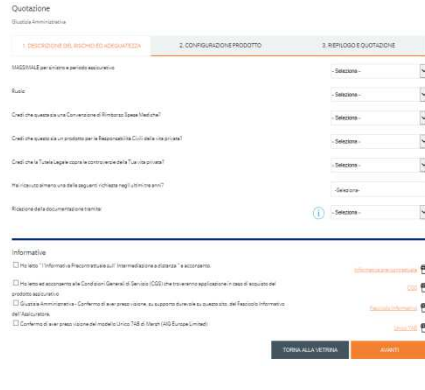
Quotazione

Giustizia Amministrativa

1. DESCRIZIONE DEL RISCHIO ED ADEGUATEZZA

2. CONFIGURAZIONE PRODOTTO

3. RIEPILOGO E QUOTAZIONE

MASSIMALE per sinistro e periodo assicurativo

- Seleziona -

Ruolo

- Seleziona -

Credi che questa sia una Convenzione di Rimborso Spese Mediche?

- Seleziona -

Credi che questo sia un prodotto per la Responsabilità Civile della vita privata?

- Seleziona -

Credi che la Tutela Legale copra le controversie della Tua vita privata?

- Seleziona -

Hai ricevuto almeno una delle seguenti richieste negli ultimi anni?

- Seleziona -

Ricezione della documentazione tramite

- Seleziona -

Informative

☐ Ho letto "l'Informativa Precontrattuale sull'Intermediazione a distanza" e acconsento.

Informativa precontrattuale

☐ Ho letto ed acconsento alle Condizioni Generali di Servizio (CGS) che troveranno applicazione in caso di acquisto del prodotto assicurativo.

CGS

☐ Giustizia Amministrativa - Conferma di aver preso visione, su supporto durevole su questo sito, del Fascicolo Informativo dell'Assicuratore.

Fascicolo Informativo

☐ Conferma di aver preso visione del modello Unico 7AB di Marsh (AIG Europe Limited)

Unico 7AB

TORNA ALLA VETRINA

AVANTI